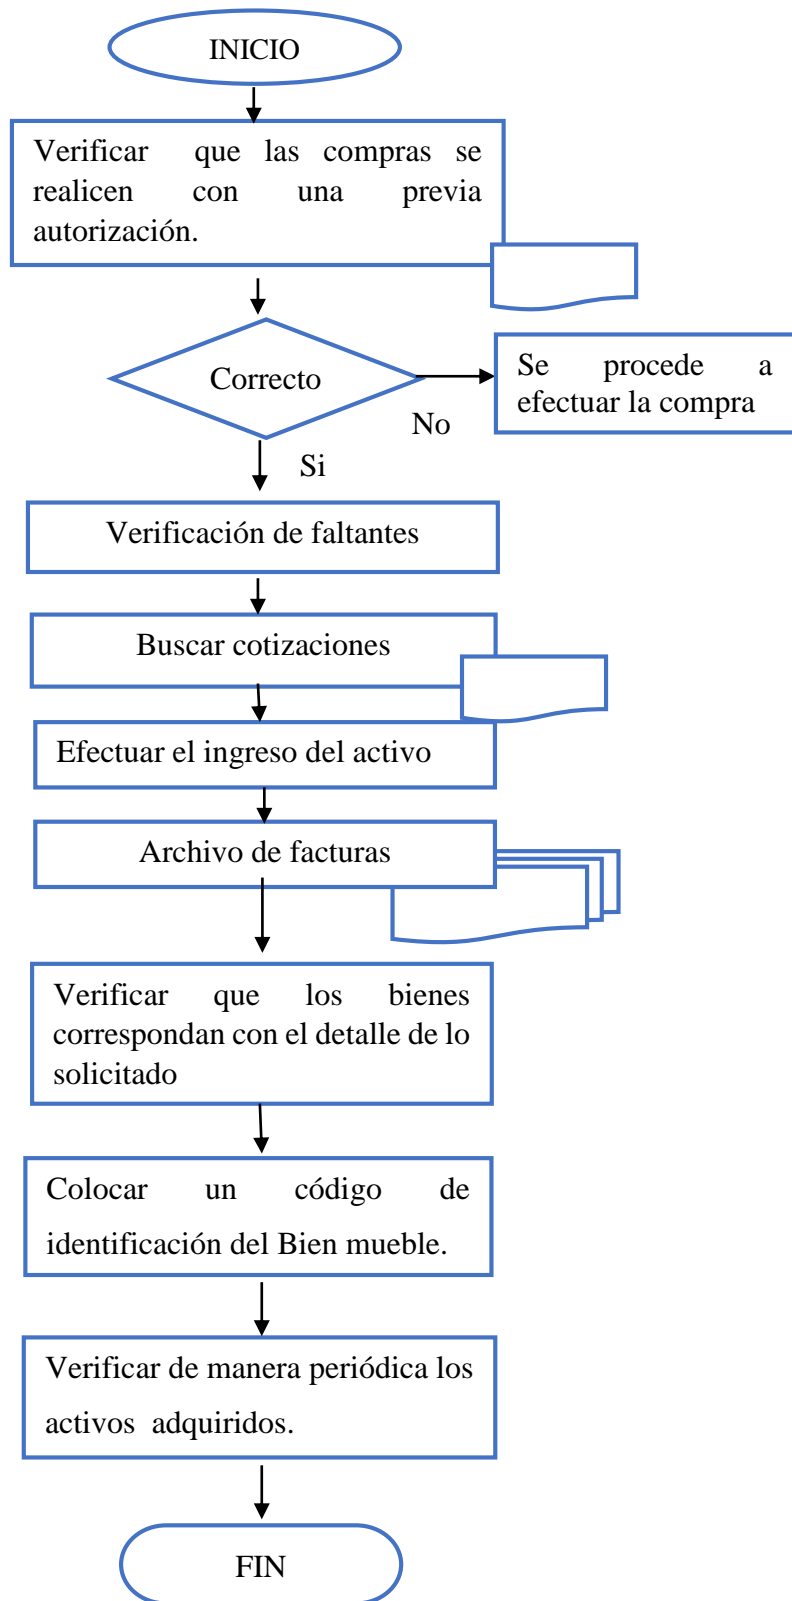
INICIO

Verificar que las compras se realicen con una previa autorización.

Correcto

No

Se procede a efectuar la compra

Si

Verificación de faltantes

Buscar cotizaciones

Efectuar el ingreso del activo

Archivo de facturas

Verificar que los bienes correspondan con el detalle de lo solicitado

Colocar un código de identificación del Bien mueble.

Verificar de manera periódica los activos adquiridos.

FIN